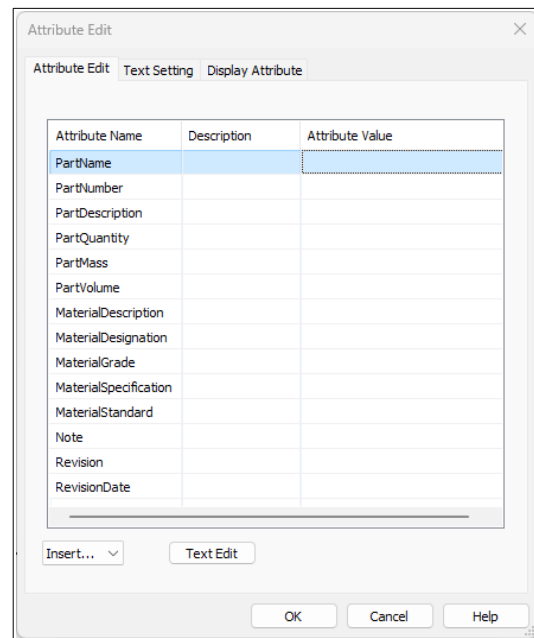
Attribute Edit

Attribute Edit | Text Setting | Display Attribute

| Attribute Name | Description | Attribute Value |
|---|---|---|
| PartName | | |
| PartNumber | | |
| PartDescription | | |
| PartQuantity | | |
| PartMass | | |
| PartVolume | | |
| MaterialDescription | | |
| MaterialDesignation | | |
| MaterialGrade | | |
| MaterialSpecification | | |
| MaterialStandard | | |
| Note | | |
| Revision | | |
| RevisionDate | | |

Insert...

Text Edit

OK

Cancel

Help